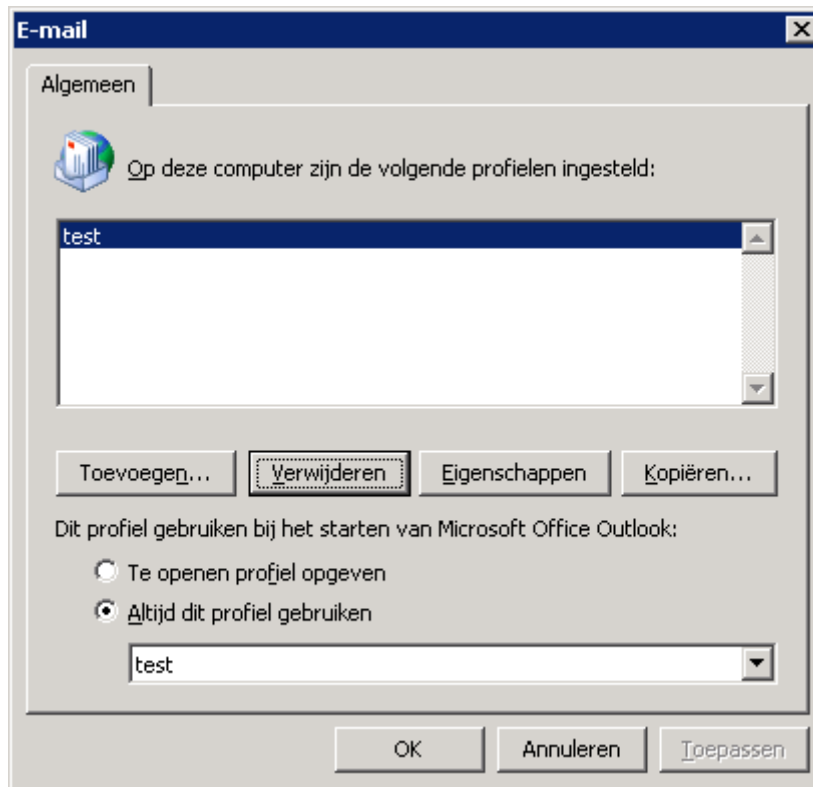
E-mail

Algemeen

Op deze computer zijn de volgende profielen ingesteld:

test

Toevoegen... Verwijderen Eigenschappen Kopiëren...

Dit profiel gebruiken bij het starten van Microsoft Office Outlook:

Te openen profiel opgeven

Altijd dit profiel gebruiken

test

OK Annuleren Toepassen